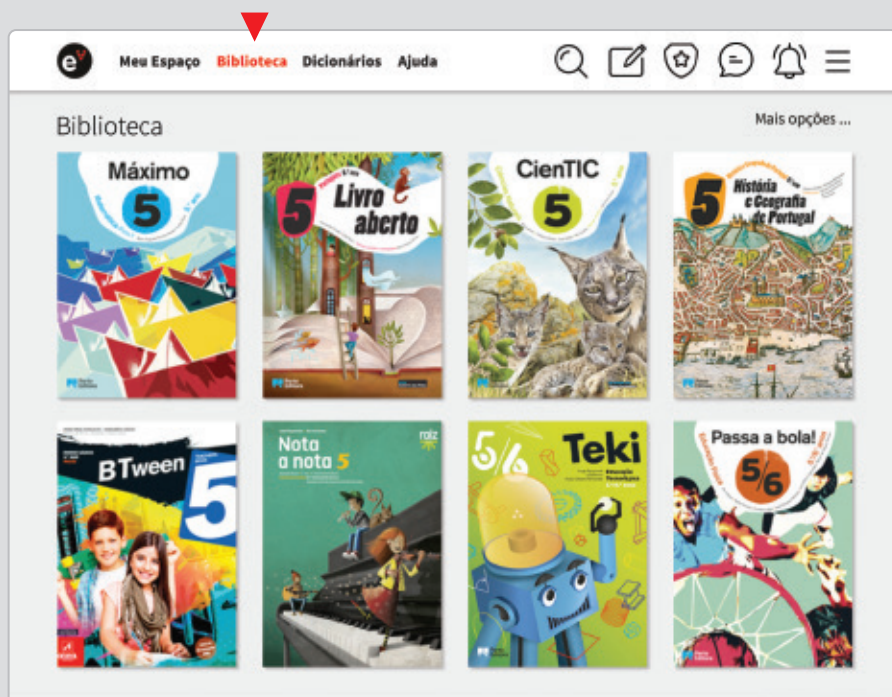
Meu Espaço Biblioteca Dicionários Ajuda

Biblioteca

Mais opções ...

Máximo 5

5 Livro aberto

CienTIC 5

5 História e Geografia de Portugal

BTween 5

Nota a nota 5

raiz

5/6 Teki

Passa a bola! 5/6